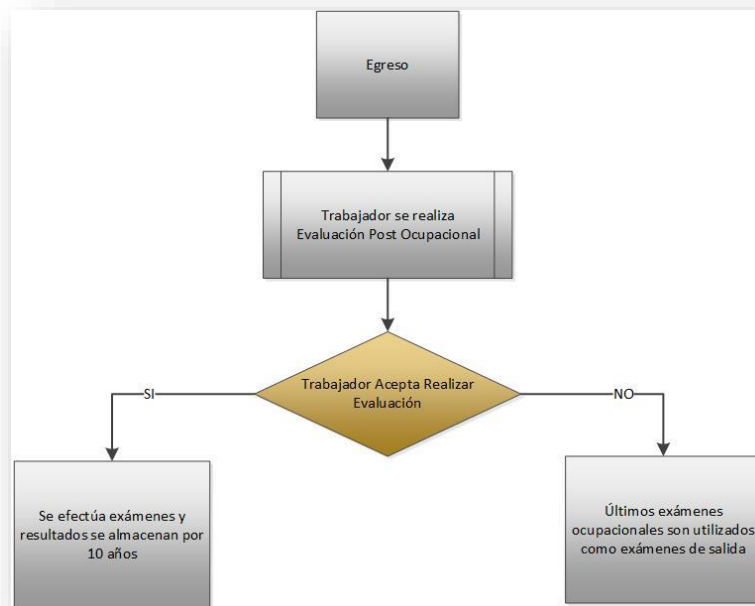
Egreso

Trabajador se realiza Evaluación Post Ocupacional

Trabajador Acepta Realizar Evaluación

SI

NO

Se efectúa exámenes y resultados se almacenan por 10 años

Últimos exámenes ocupacionales son utilizados como exámenes de salida